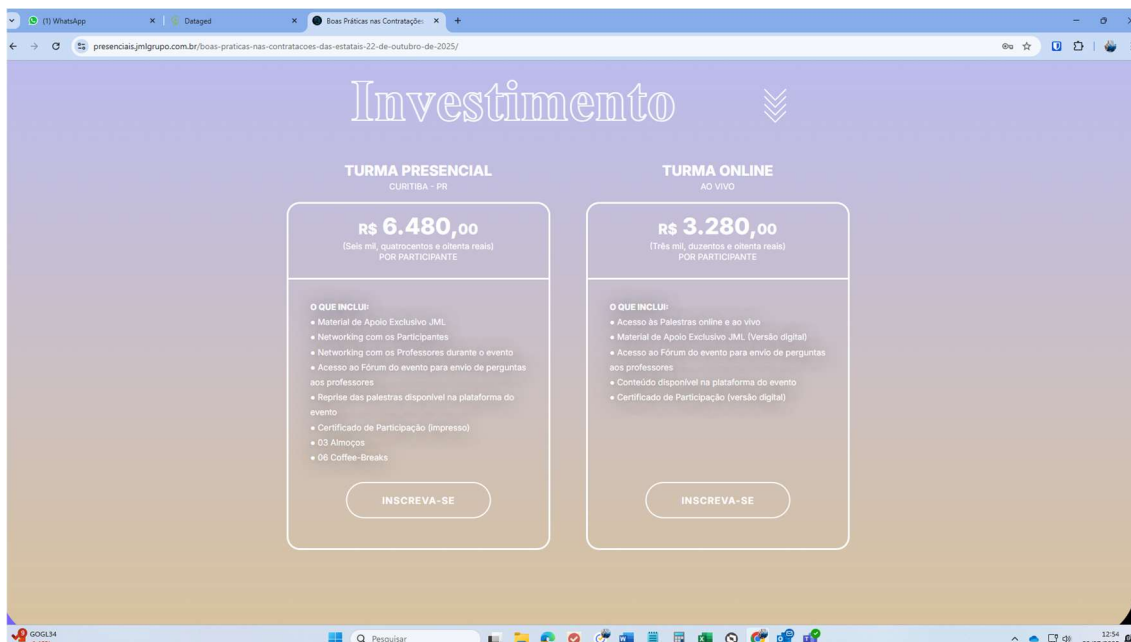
(1) WhatsApp
Dataged
Boas Práticas nas Contrataçõe
presenciais.jmlgrupo.com.br/boas-praticas-nas-contratacoes-das-estatais-22-de-outubro-de-2025/

Investimento

TURMA PRESENCIAL
CURITIBA - PR

R$ 6.480,00
(Seis mil, quatrocentos e oitenta reais)
POR PARTICIPANTE

O QUE INCLUI:
• Material de Apoio Exclusivo JML
• Networking com os Participantes
• Networking com os Professores durante o evento
• Acesso ao Fórum do evento para envio de perguntas aos professores
• Reprise das palestras disponível na plataforma do evento
• Certificado de Participação (impresso)
• 03 Almoços
• 06 Coffee-Breaks

INSCREVA-SE

TURMA ONLINE
AO VIVO

R$ 3.280,00
(Três mil, duzentos e oitenta reais)
POR PARTICIPANTE

O QUE INCLUI:
• Acesso às Palestras online e ao vivo
• Material de Apoio Exclusivo JML (Versão digital)
• Acesso ao Fórum do evento para envio de perguntas aos professores
• Conteúdo disponível na plataforma do evento
• Certificado de Participação (versão digital)

INSCREVA-SE

GOGL34
Pesquisar
12:54